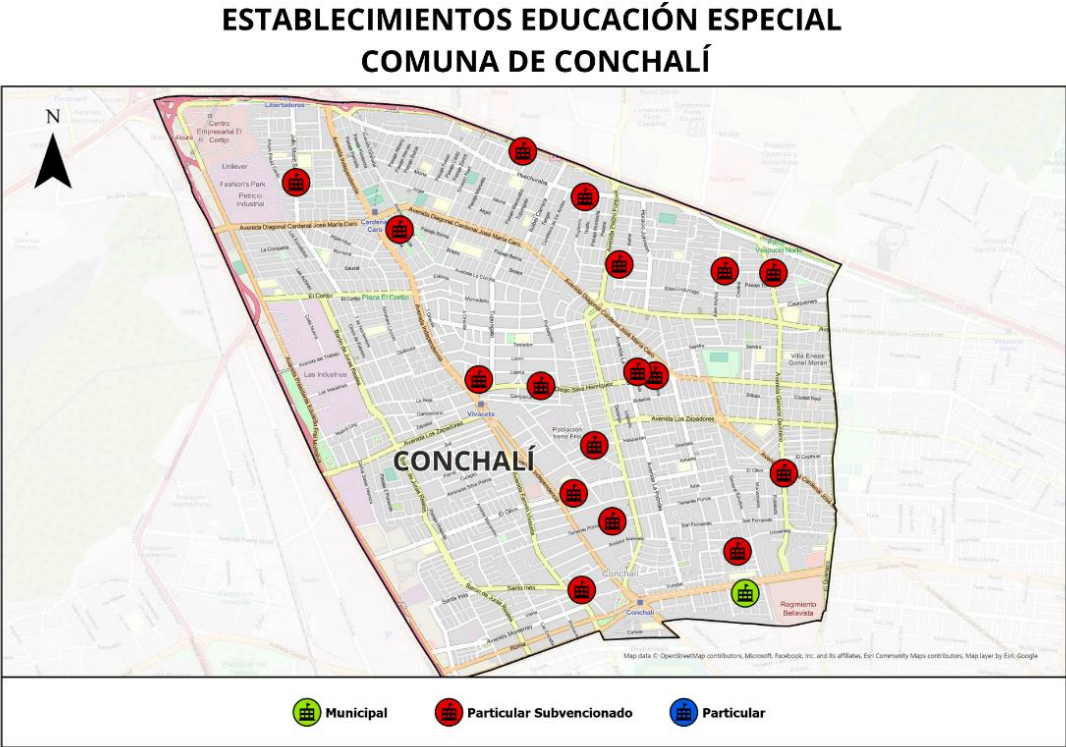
ESTABLECIMIENTOS EDUCACIÓN ESPECIAL
COMUNA DE CONCHALÍ

N

Libertadores
Centro Empresarial El Cortijo
Unilever
Fashion's Park
Petrico Industrial
Avenida Diagonal Cardenal José María Caro
Cardenal Caro
El Cortijo
Plaza El Cortijo
Los Industrias
Avenida Los Zapadores
Vivaceta
Diego Silva Henríquez
Población Irene Frei
Avenida Los Zapadores
Villa Eneas Gonel Moran
Vespucio Norte
CONCHALÍ
Conchalí
Conchalí
Regimiento Buin
Belavista

Map data © OpenStreetMap contributors, Microsoft, Facebook, Inc. and its affiliates, Esri Community Maps contributors, Map layer by Esri, Google

Municipal
Particular Subvencionado
Particular